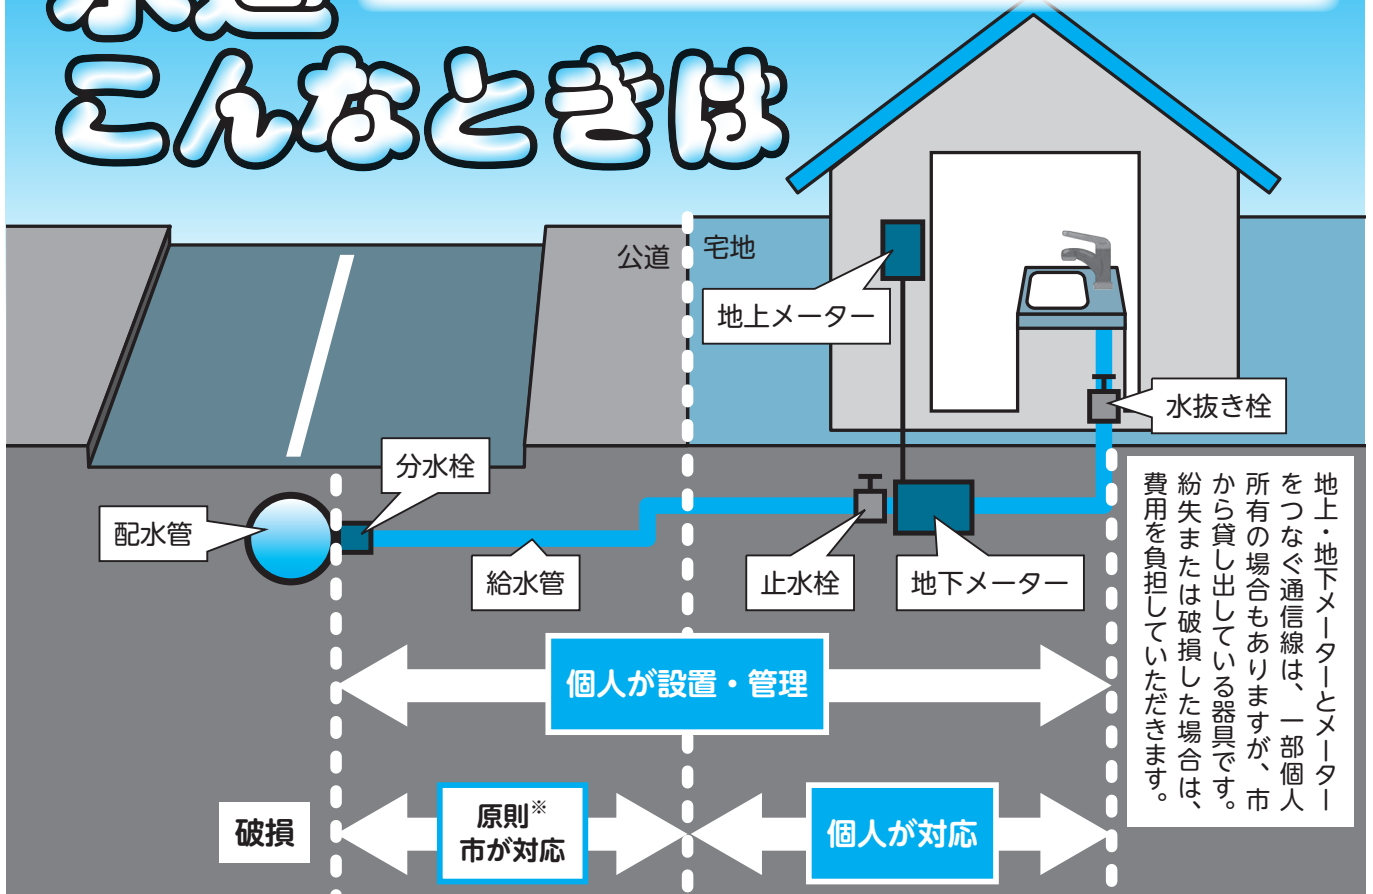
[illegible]
こんなときは

公道
宅地
地上メーター
水抜き栓
分水栓
配水管
給水管
止水栓
地下メーター

地上・地下メーターとメーターをつなぐ通信線は、一部個人所有の場合もありますが、市から貸し出している器具です。紛失または破損した場合は、費用を負担していただきます。

個人が設置・管理

破損
原則※
市が対応
個人が対応